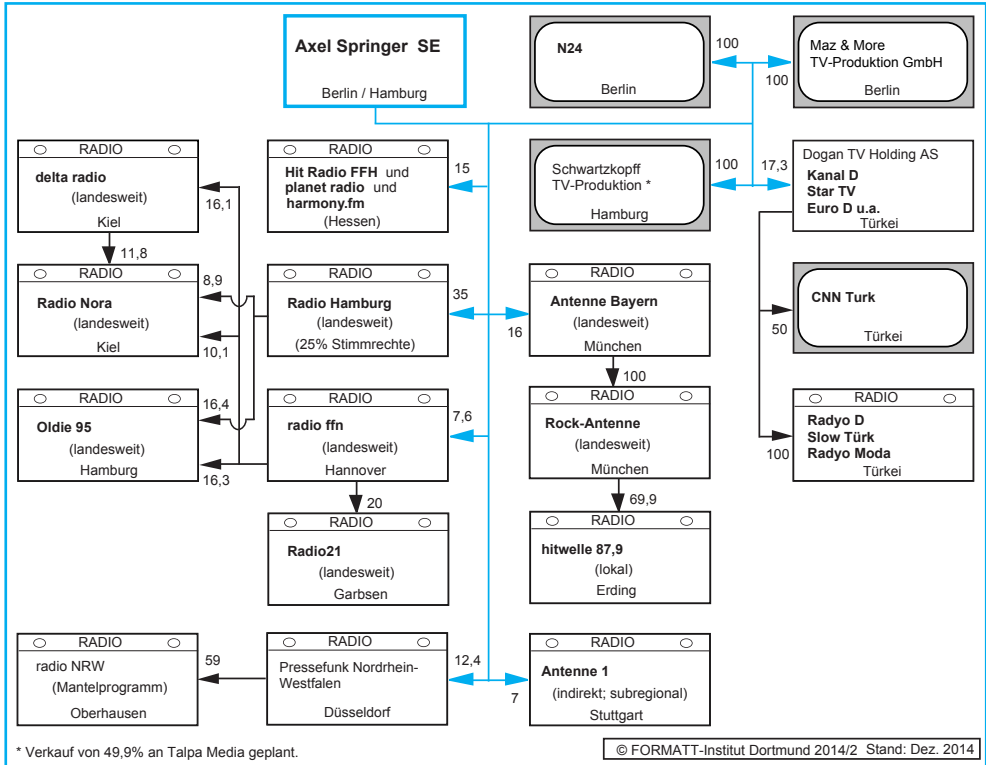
Axel Springer SE
Berlin / Hamburg

N24
Berlin

100

Maz & More
TV-Produktion GmbH
Berlin

100

RADIO
delta radio
(landesweit)
Kiel

16,1

11,8

RADIO
Hit Radio FFH und
planet radio und
harmony.fm
(Hessen)

15

Schwartzkopff
TV-Produktion *
Hamburg

100

17,3

Dogan TV Holding AS
Kanal D
Star TV
Euro D u.a.
Türkei

RADIO
Radio Nora
(landesweit)
Kiel

8,9

10,1

RADIO
Radio Hamburg
(landesweit)
(25% Stimmrechte)

35

16

RADIO
Antenne Bayern
(landesweit)
München

CNN Turk
Türkei

50

100

RADIO
Oldie 95
(landesweit)
Hamburg

16,4

16,3

RADIO
radio ffn
(landesweit)
Hannover

7,6

RADIO
Rock-Antenne
(landesweit)
München

RADIO
Radyo D
Slow Türk
Radyo Moda
Türkei

100

20

69,9

RADIO
Radio21
(landesweit)
Garbsen

RADIO
hitwelle 87,9
(lokal)
Erding

RADIO
radio NRW
(Mantelprogramm)
Oberhausen

59

RADIO
Pressefunk Nordrhein-Westfalen
Düsseldorf

12,4

7

RADIO
Antenne 1
(indirekt; subregional)
Stuttgart

* Verkauf von 49,9% an Talpa Media geplant.

© FORMATT-Institut Dortmund 2014/2 Stand: Dez. 2014